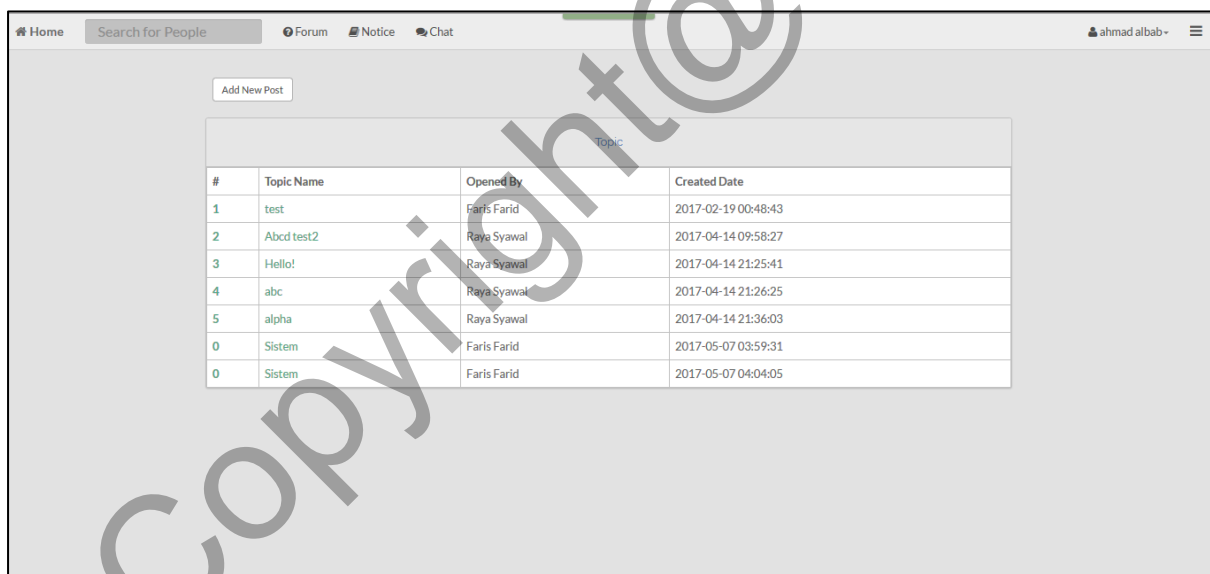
Home Search for People Forum Notice Chat ahmad albab

Add New Post

Topic

| # | Topic Name | Opened By | Created Date |
|---|---|---|---|
| 1 | test | Faris Farid | 2017-02-19 00:48:43 |
| 2 | Abcd test2 | Raya Syawal | 2017-04-14 09:58:27 |
| 3 | Hello! | Raya Syawal | 2017-04-14 21:25:41 |
| 4 | abc | Raya Syawal | 2017-04-14 21:26:25 |
| 5 | alpha | Raya Syawal | 2017-04-14 21:36:03 |
| 0 | Sistem | Faris Farid | 2017-05-07 03:59:31 |
| 0 | Sistem | Faris Farid | 2017-05-07 04:04:05 |

copyright@